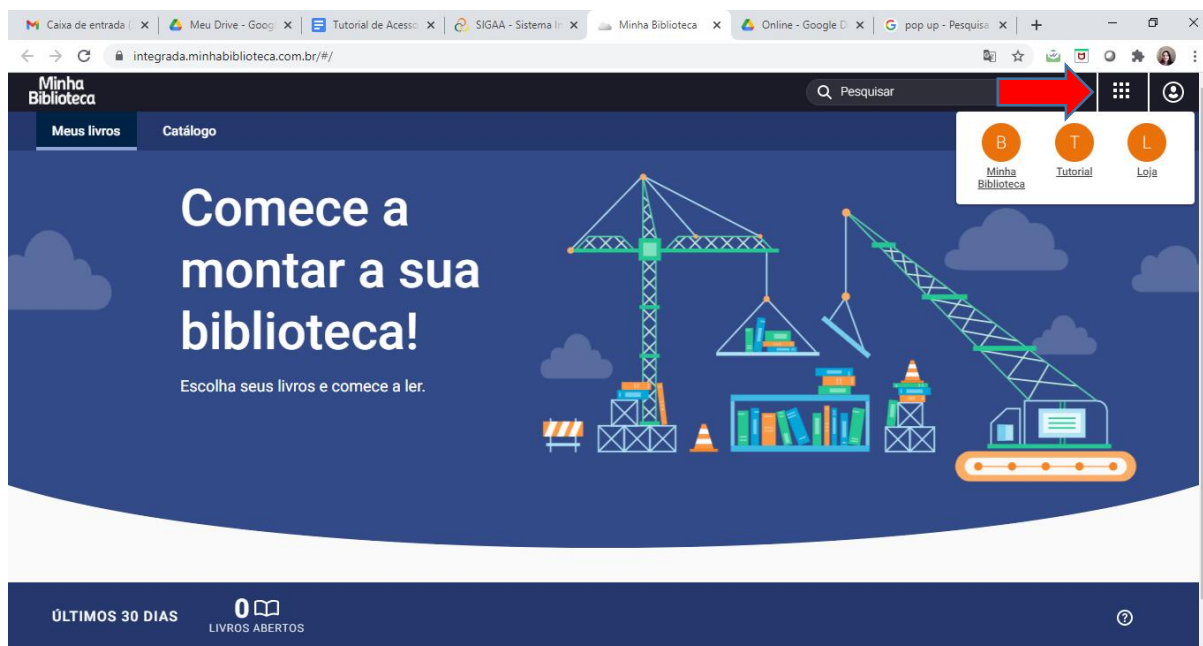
Caixa de entrada ( × Meu Drive - Googl × Tutorial de Acesso × SIGAA - Sistema In × Minha Biblioteca × Online - Google D × pop up - Pesquisa × +

integrada.minhabiblioteca.com.br/#/

Minha Biblioteca

Pesquisar

Meus livros Catálogo

B Minha Biblioteca
T Tutorial
L Loja

Comece a montar a sua biblioteca!

Escolha seus livros e comece a ler.

ÚLTIMOS 30 DIAS

0
LIVROS ABERTOS